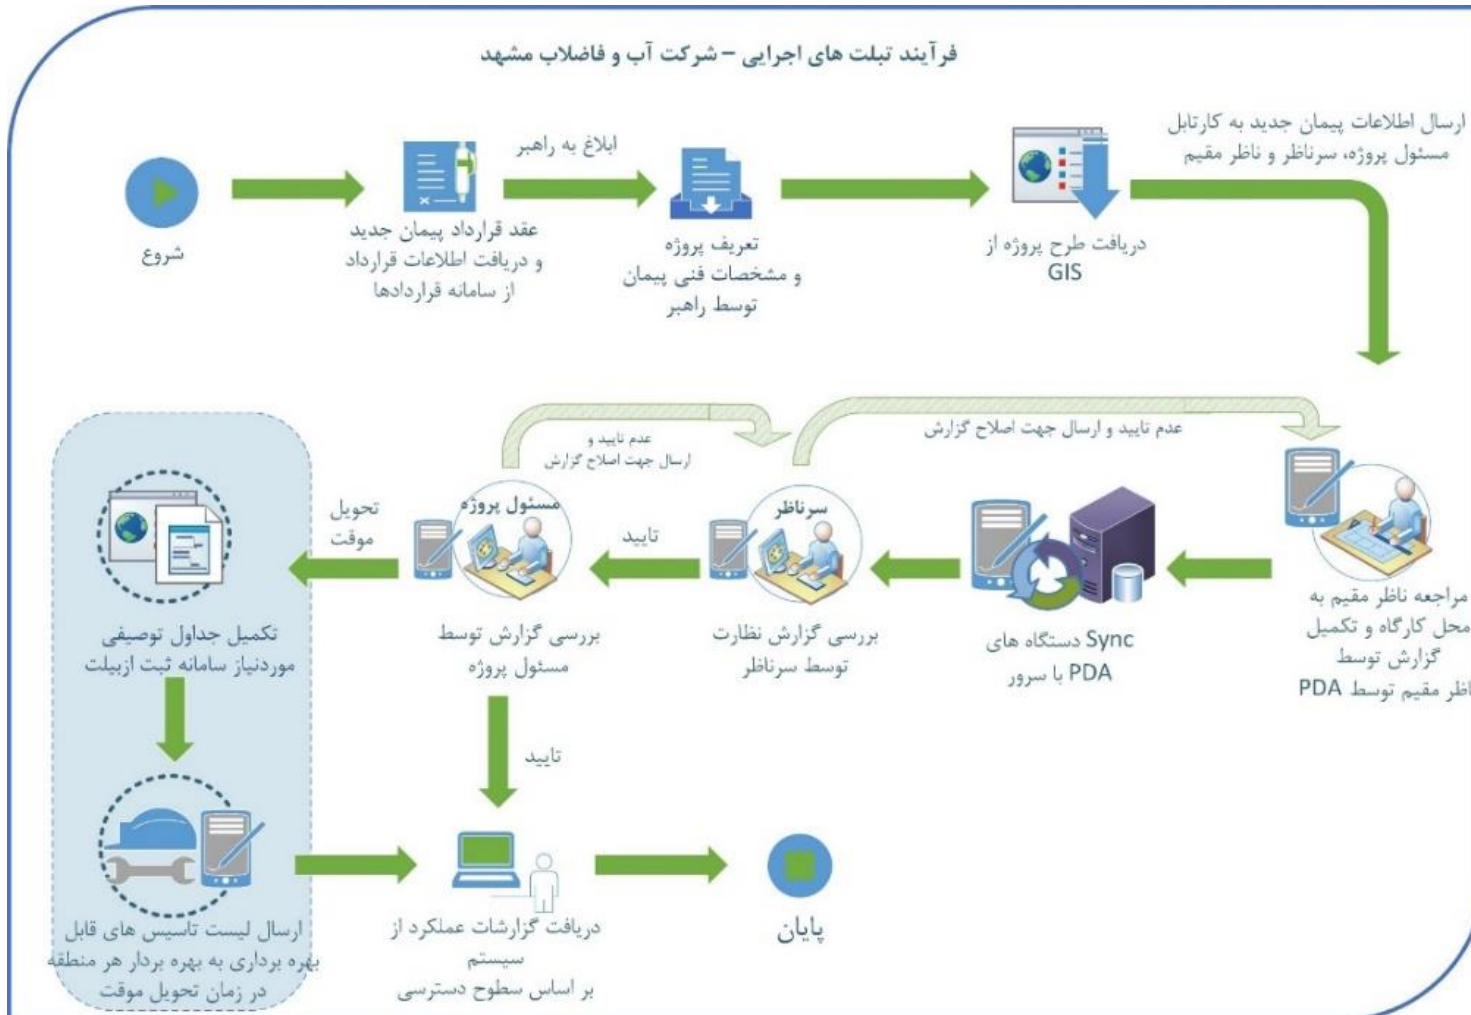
فرآیند تبلت های اجرایی – شرکت آب و فاضلاب مشهد

شروع

عقد قرارداد پیمان جدید و دریافت اطلاعات قرارداد از سامانه قراردادها

ابلاغ به راهبر

تعریف پروژه و مشخصات فنی پیمان توسط راهبر

دریافت طرح پروژه از GIS

ارسال اطلاعات پیمان جدید به کارتابل مسئول پروژه، سرناظر و ناظر مقیم

عدم تایید و ارسال جهت اصلاح گزارش

عدم تایید و ارسال جهت اصلاح گزارش

مراجعه ناظر مقیم به محل کارگاه و تکمیل گزارش توسط ناظر مقیم توسط PDA

Sync دستگاه های PDA با سرور

سرناظر

بررسی گزارش نظارت توسط سرناظر

تایید

مسئول پروژه

بررسی گزارش توسط مسئول پروژه

تحویل موقت

تکمیل جداول توصیفی موردنیاز سامانه ثبت ازبیلت

تایید

ارسال لیست تاسیس های قابل بهره برداری به بهره بردار هر منطقه در زمان تحویل موقت

دریافت گزارشات عملکرد از سیستم بر اساس سطوح دسترسی

پایان